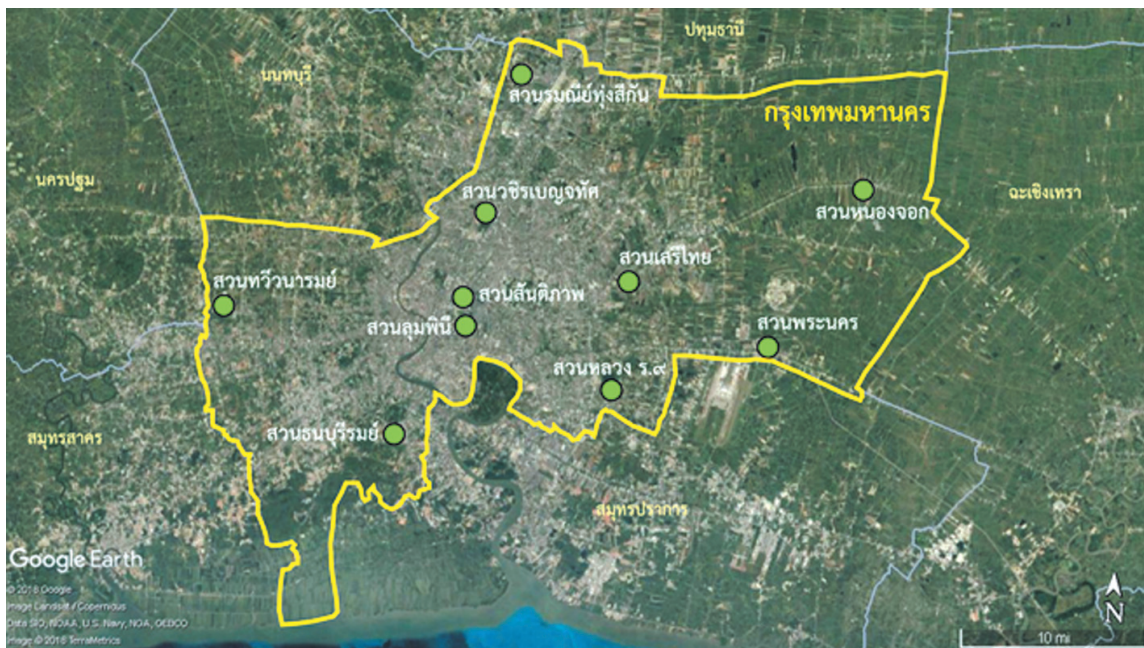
ปทุมธานี
นนทบุรี
สวนรมณีย์ทุ่งสีกัน
กรุงเทพมหานคร
นครปฐม
สวนวชิรเบญจทัศ
สวนหนองจอก
ฉะเชิงเทรา
สวนเสรีไทย
สวนทวีวนารมย์
สวนสันติภาพ
สวนลุมพินี
สวนพระนคร
สวนหลวง ร.๙
สมุทรสาคร
สวนธนบุรีรมย์
สมุทรปราการ
Google Earth
© 2018 Google
Image Landsat / Copernicus
Data SIO, NOAA, U.S. Navy, NGA, GEBCO
Image © 2018 TerraMetrics
N
10 mi